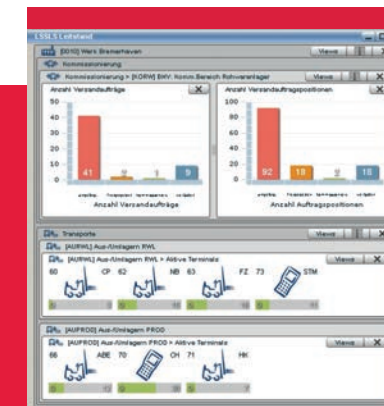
LSSLS Leitstand

[3010] Werk Bremerhaven

Views

Kommissionierung

Kommissionierung > [KORW] BHV: Komm.Bereich Rohwarenlager

Views

Anzahl Versandaufträge

50
40
30
20
10
0

41
2
1
9

Anzahl Versandaufträge

Anzahl Versandauftragspositionen

100
80
60
40
20
0

92
18
4
16

Anzahl Auftragspositionen

Transporte

Views

[AUFRWL] Aus-/Umlagern RWL

[AUFRWL] Aus-/Umlagern RWL > Aktive Terminals

Views

60
CP
62
NB
63
FZ
73
STM

[AUFPROD] Aus-/Umlagern PROD

[AUFPROD] Aus-/Umlagern PROD > Aktive Terminals

Views

66
ABE
70
CH
71
HK